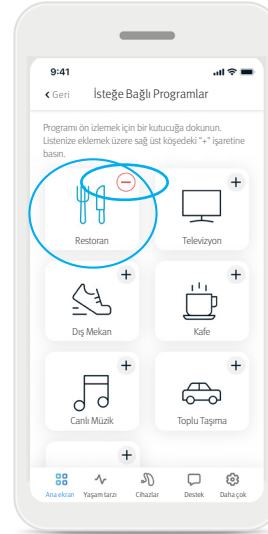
9:41

Geri İsteğe Bağlı Programlar

Programı ön izlemek için bir kutucuğa dokunun. Listenize eklemek üzere sağ üst köşedeki "+" işaretine basın.

Restoran

+ Televizyon

+ Dış Mekan

+ Kafe

+ Canlı Müzik

+ Toplu Taşıma

+

Ana ekran Yaşam tarzı Cihazlar Destek Daha çok